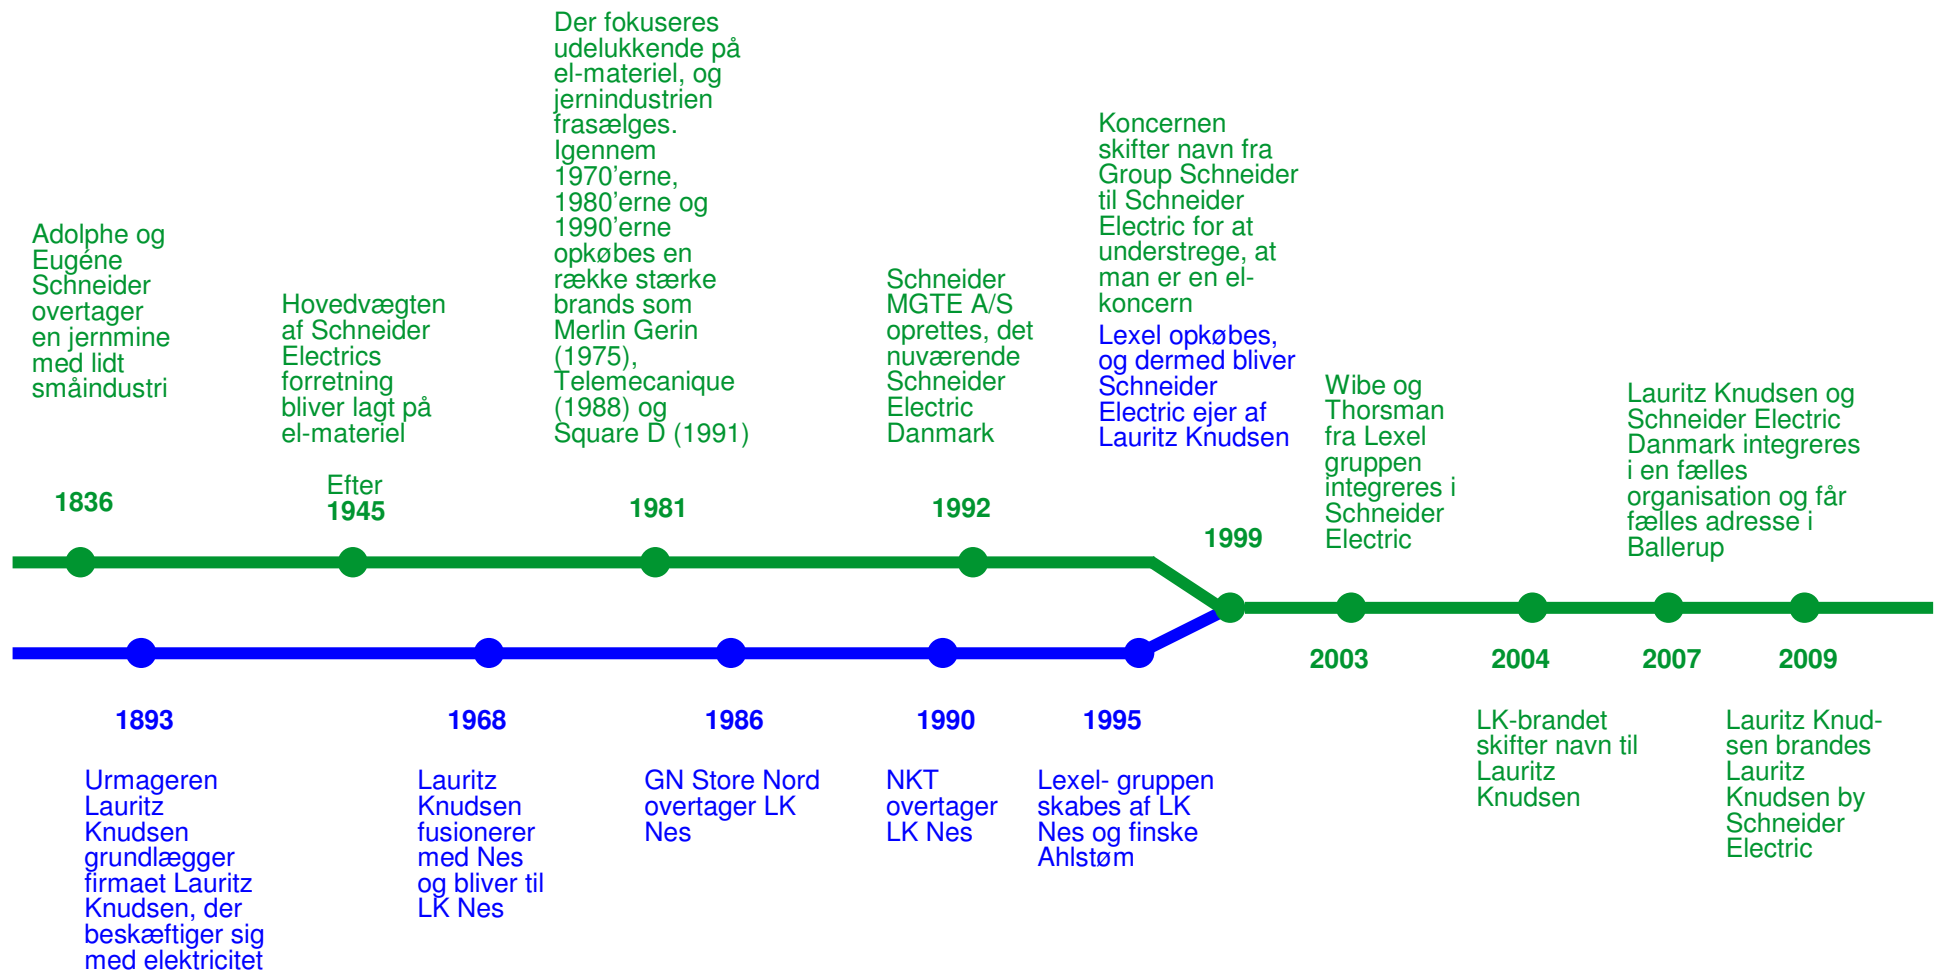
Adolphe og Eugéne Schneider overtager en jernmine med lidt småindustri

1836

Hovedvægten af Schneider Electrics forretning bliver lagt på el-materiel

Efter 1945

Der fokuseres udelukkende på el-materiel, og jernindustrien frasælges. Igennem 1970'erne, 1980'erne og 1990'erne opkøbes en række stærke brands som Merlin Gerin (1975), Telemecanique (1988) og Square D (1991)

1981

Schneider MGTE A/S oprettes, det nuværende Schneider Electric Danmark

1992

Koncernen skifter navn fra Group Schneider til Schneider Electric for at understrege, at man er en el-koncern

Lexel opkøbes, og dermed bliver Schneider Electric ejer af Lauritz Knudsen

1999

Wibe og Thorsman fra Lexel gruppen integreres i Schneider Electric

Lauritz Knudsen og Schneider Electric Danmark integreres i en fælles organisation og får fælles adresse i Ballerup

2003

2004

2007

2009

1893

Urmageren Lauritz Knudsen grundlægger firmaet Lauritz Knudsen, der beskæftiger sig med elektricitet

1968

Lauritz Knudsen fusionerer med Nes og bliver til LK Nes

1986

GN Store Nord overtager LK Nes

1990

NKT overtager LK Nes

1995

Lexel- gruppen skabes af LK Nes og finske Ahlstøm

LK-brandet skifter navn til Lauritz Knudsen

Lauritz Knudsen brandes Lauritz Knudsen by Schneider Electric